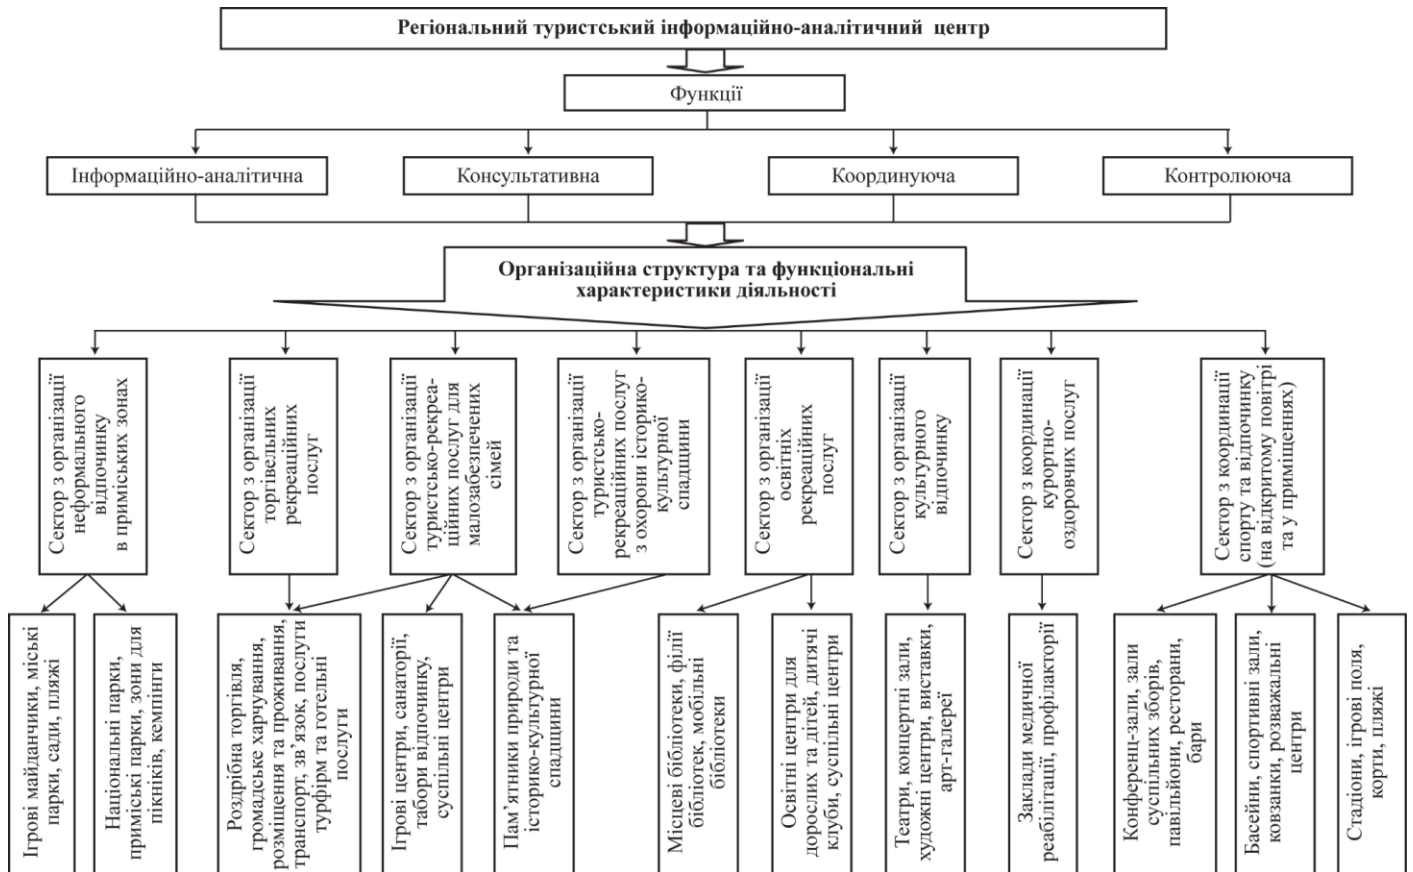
Регіональний туристський інформаційно-аналітичний центр

Функції

Інформаційно-аналітична

Консультативна

Координуюча

Контролююча

Організаційна структура та функціональні характеристики діяльності

Сектор з організації неформального відпочинку в приміських зонах

Сектор з організації торгівельних рекреаційних послуг

Сектор з організації туристсько-рекреаційних послуг для малозабезпечених сімей

Сектор з організації туристсько-рекреаційних послуг з охорони історико-культурної спадщини

Сектор з організації освітніх рекреаційних послуг

Сектор з організації культурного відпочинку

Сектор з координації курортно-оздоровчих послуг

Сектор з координації спорту та відпочинку (на відкритому повітрі та у приміщеннях)

Ігрові майданчики, міські парки, сади, пляжі

Національні парки, приміські парки, зони для пікніків, кемпінги

Роздрібна торгівля, громадське харчування, розміщення та проживання, транспорт, зв'язок, послуги турфірм та готельні послуги

Ігрові центри, санаторії, табори відпочинку, суспільні центри

Пам'ятники природи та історико-культурної спадщини

Місцеві бібліотеки, філії бібліотек, мобільні бібліотеки

Освітні центри для дорослих та дітей, дитячі клуби, суспільні центри

Театри, концертні зали, художні центри, виставки, арт-галереї

Заклади медичної реабілітації, профілакторії

Конференц-зали, зали суспільних зборів, павільйони, ресторани, бари

Басейни, спортивні зали, ковзанки, розважальні центри

Стадіони, ігрові поля, корти, пляжі